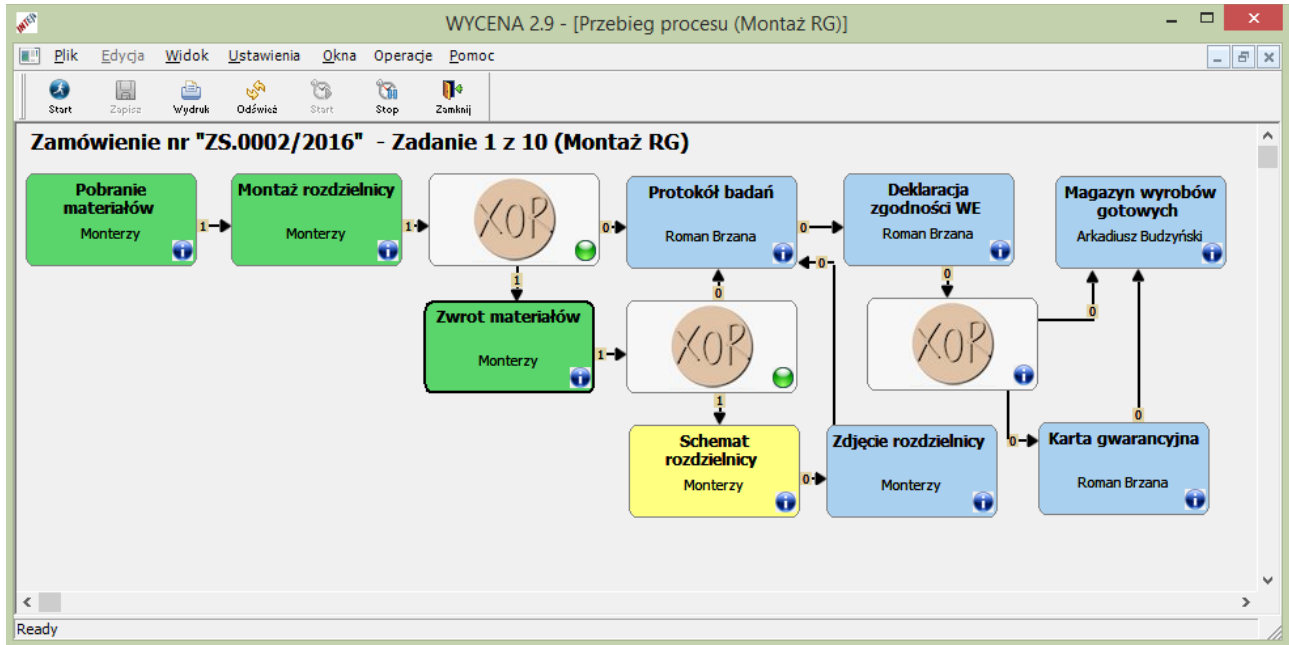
WYCENA 2.9 - [Przebieg procesu (Montaż RG)]

Plik Edycja Widok Ustawienia Okna Operacje Pomoc

Start Zapisz Wydruk Odśwież Start Stop Zamknij

Zamówienie nr "ZS.0002/2016" - Zadanie 1 z 10 (Montaż RG)

Pobranie materiałów
Monterzy

1

Montaż rozdzielnicy
Monterzy

1

XOR

0

Protokół badań
Roman Brzana

0

Deklaracja zgodności WE
Roman Brzana

Magazyn wyrobów gotowych
Arkadiusz Budzyński

1

0

0

0

Zwrot materiałów
Monterzy

1

XOR

XOR

0

1

Schemat rozdzielnicy
Monterzy

0

Zdjęcie rozdzielnicy
Monterzy

0

0

Karta gwarancyjna
Roman Brzana

Ready